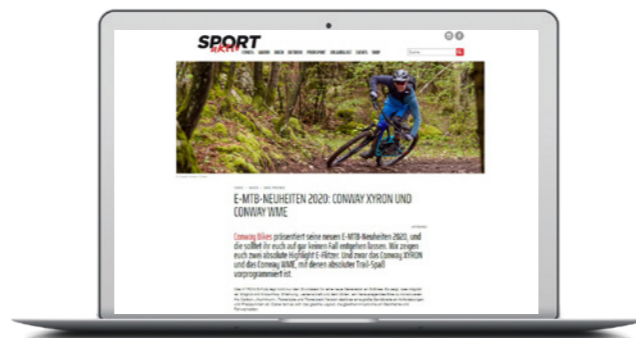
SPORT

E-MTB-NEUHEITEN 2020: CONWAY XYRON UND CONWAY WME

Conway Bikes präsentiert seine neuen E-MTB-Neuheiten 2020, und die solltet ihr euch auf gar keinen Fall entgehen lassen. Wir zeigen euch zwei absolute Highlight E-Flitzer. Und zwar das Conway XYRON und das Conway WME, mit denen absoluter Trail-Spaß vorprogrammiert ist.

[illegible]